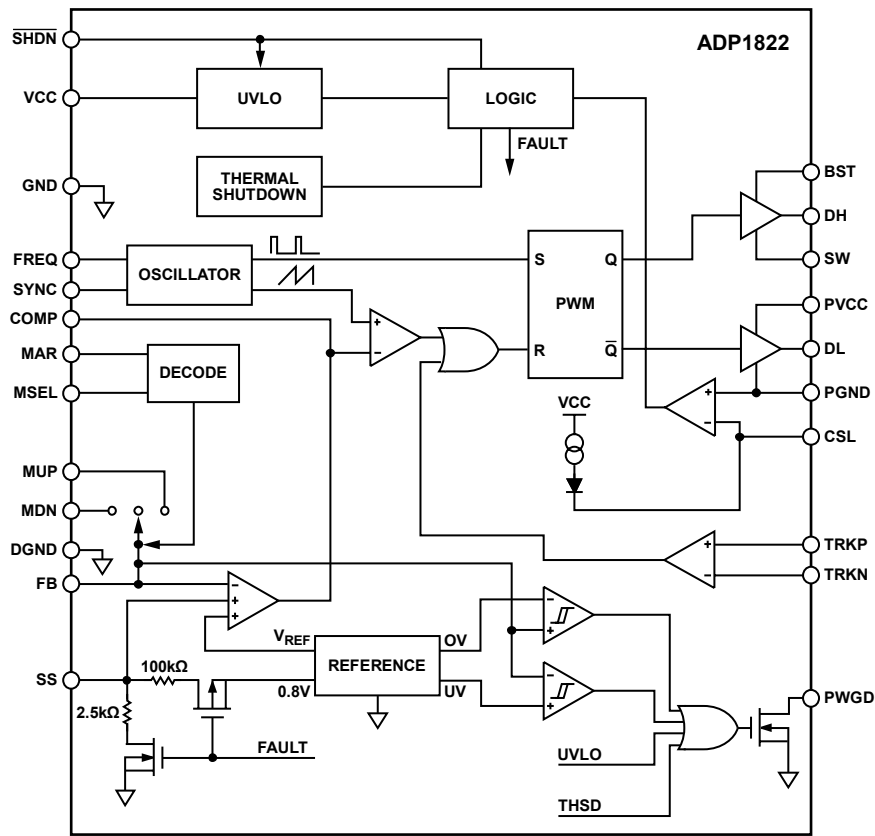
ADP1822

$\overline{SHDN}$

VCC

UVLO

LOGIC

FAULT

GND

THERMAL SHUTDOWN

BST

DH

FREQ

OSCILLATOR

SYNC

S

Q

SW

PWM

PVCC

COMP

+

–

MAR

R

$\overline{Q}$

DL

DECODE

MSEL

+

PGND

–

VCC

CSL

MUP

MDN

DGND

TRKP

+

–

TRKN

FB

–

+

+

–

+

$V_{REF}$

OV

REFERENCE

–

+

SS

100kΩ

0.8V

UV

PWGD

2.5kΩ

FAULT

UVLO

THSD